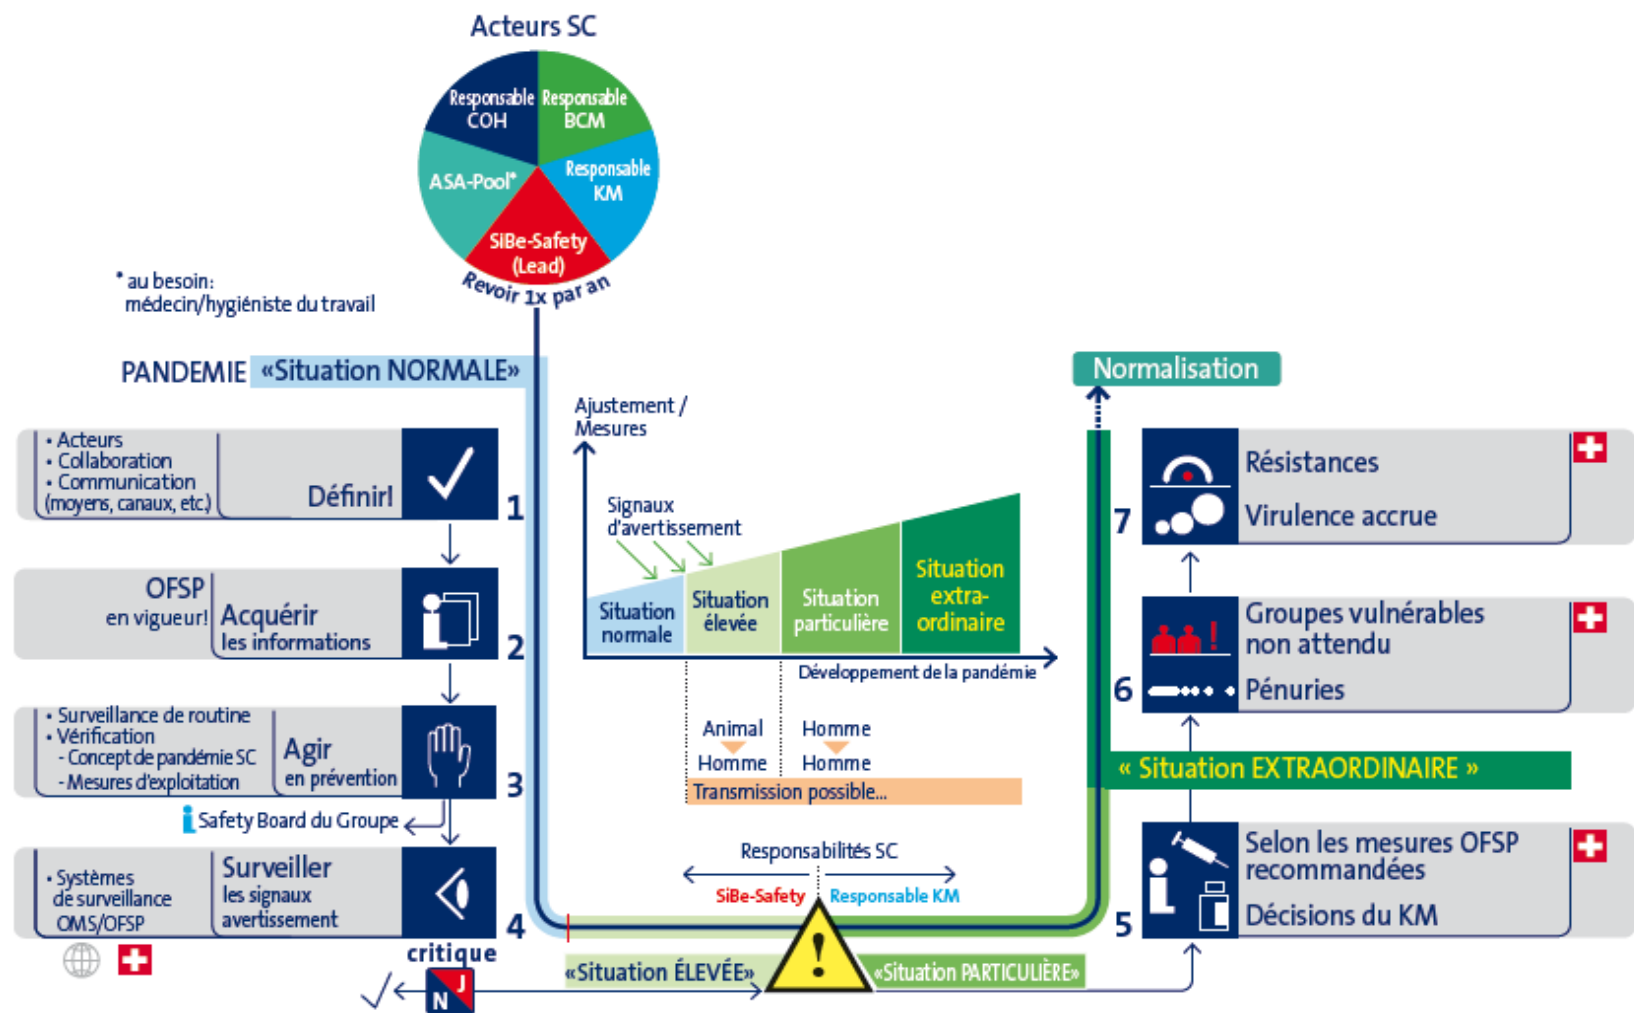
Acteurs SC

Responsable COH
Responsable BCM
Responsable KM
ASA-Pool*
SiBe-Safety (Lead)
Revoir 1x par an

* au besoin: médecin/hygiéniste du travail

PANDEMIE «Situation NORMALE»

• Acteurs
• Collaboration
• Communication (moyens, canaux, etc.)
Définir!
1

OFSP en vigueur!
Acquérir les informations
2

• Surveillance de routine
• Vérification
- Concept de pandémie SC
- Mesures d'exploitation
Agir en prévention
3

Safety Board du Groupe

• Systèmes de surveillance OMS/OFSP
Surveiller les signaux avertissement
4

critique
N J

Ajustement / Mesures
Signaux d'avertissement
Situation normale
Situation élevée
Situation particulière
Situation extra-ordinaire
Développement de la pandémie
Animal
Homme
Homme
Homme
Transmission possible...

Responsabilités SC
SiBe-Safety
Responsable KM

«Situation ÉLEVÉE»
«Situation PARTICULIÈRE»

Normalisation

Résistances
Virulence accrue
7

Groupes vulnérables non attendu
Pénuries
6

« Situation EXTRAORDINAIRE »

Selon les mesures OFSP recommandées
Décisions du KM
5